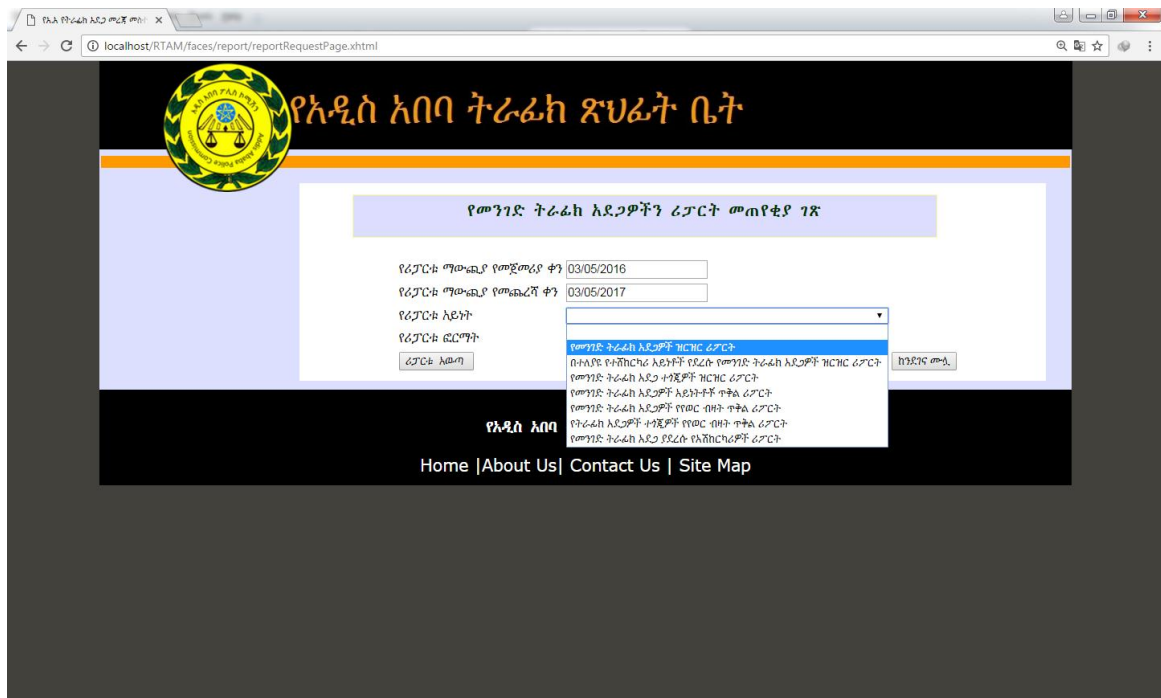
የአ.አ የትራፊክ አደጋ መረጃ መስ ×

localhost/RTAM/faces/report/reportRequestPage.xhtml

የአዲስ አበባ ትራፊክ ጽህፈት ቤት

የመንገድ ትራፊክ አደጋዎችን ሪፓርት መጠየቂያ ገጽ

የሪፓርቱ ማውጫ የመጀመሪያ ቀን 03/05/2016

የሪፓርቱ ማውጫ የመጨረሻ ቀን 03/05/2017

የሪፓርቱ አይነት

የሪፓርቱ ፎርማት

ሪፓርቱ አውጣ

ከንደገናሙላ

የመንገድ ትራፊክ አደጋዎች ዝርዝር ሪፓርት
በተለያዩ የተሽከርካሪ አይነቶች የደረሱ የመንገድ ትራፊክ አደጋዎች ዝርዝር ሪፓርት
የመንገድ ትራፊክ አደጋ ተጎጂዎች ዝርዝር ሪፓርት
የመንገድ ትራፊክ አደጋዎች አይነትቶች ጥቅል ሪፓርት
የመንገድ ትራፊክ አደጋዎች የየወር ብዛት ጥቅል ሪፓርት
የትራፊክ አደጋዎች ተጎጂዎች የየወር ብዛት ጥቅል ሪፓርት
የመንገድ ትራፊክ አደጋ ያደረሱ የአሽከርካሪዎች ሪፓርት

የአዲስ አበባ

Home |About Us| Contact Us | Site Map